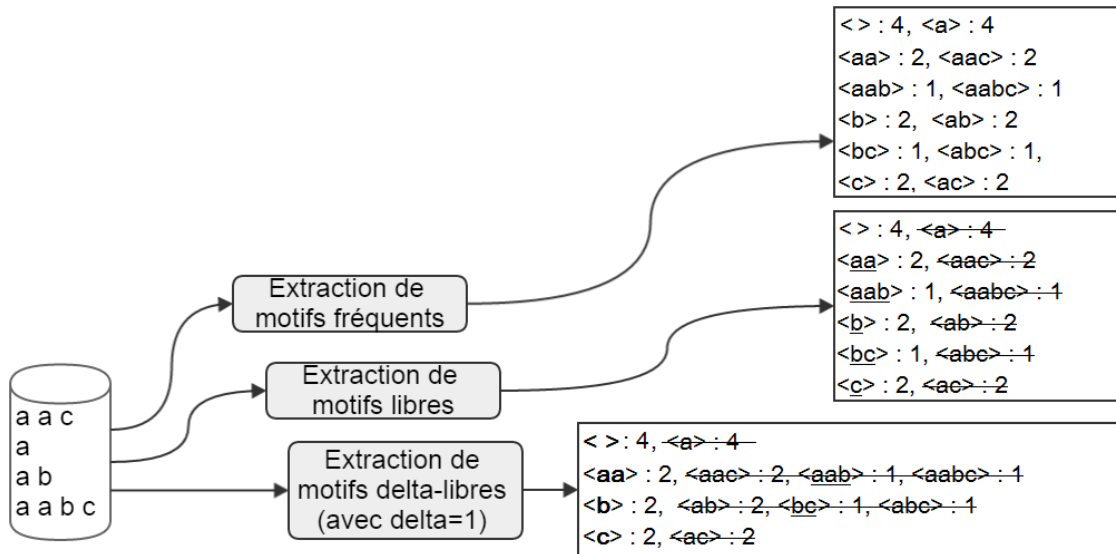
a a c
a
a b
a a b c

Extraction de motifs fréquents

Extraction de motifs libres

Extraction de motifs delta-libres (avec delta=1)

< > : 4, <a> : 4
<aa> : 2, <aac> : 2
<aab> : 1, <aabc> : 1
<b> : 2, <ab> : 2
<bc> : 1, <abc> : 1,
<c> : 2, <ac> : 2

< > : 4, <a> : 4
<aa> : 2, <aac> : 2
<aab> : 1, <aabc> : 1
<b> : 2, <ab> : 2
<bc> : 1, <abc> : 1
<c> : 2, <ac> : 2

< > : 4, <a> : 4
<aa> : 2, <aac> : 2, <aab> : 1, <aabc> : 1
<b> : 2, <ab> : 2, <bc> : 1, <abc> : 1
<c> : 2, <ac> : 2